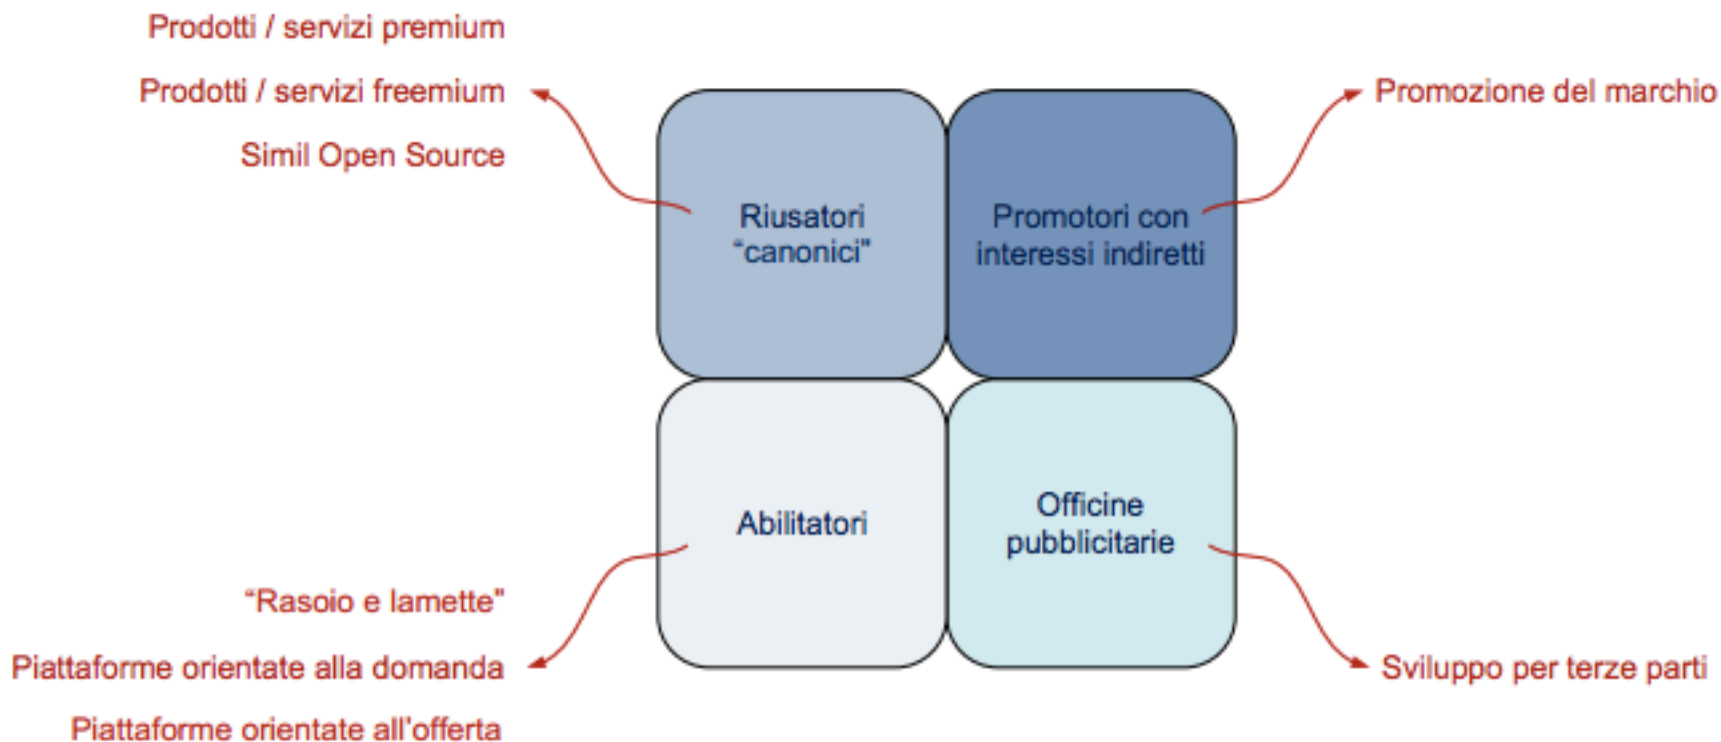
Prodotti / servizi premium

Prodotti / servizi freemium

Simil Open Source

Riusatori "canonici"

Promotori con interessi indiretti

Promozione del marchio

Abilitatori

Officine pubblicitarie

"Rasoio e lamette"

Piattaforme orientate alla domanda

Piattaforme orientate all'offerta

Sviluppo per terze parti